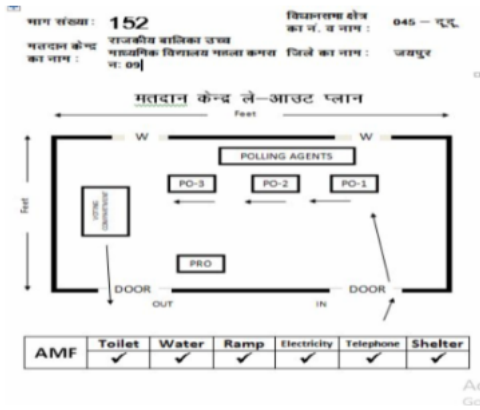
भाग संख्या : 152
विधानसभा क्षेत्र का नं. व नाम : 045 – दूदू
मतदान केन्द्र का नाम : राजकीय बालिका उच्च माध्यमिक विद्यालय मतदान कमरा नं: 09
जिले का नाम : जयपुर

मतदान केन्द्र ले–आउट प्लान

Feet
W
W
Feet
POLLING AGENTS
PO-3
PO-2
PO-1
VOTING COMPARTMENT
PRO
DOOR
OUT
IN
DOOR

| AMF | Toilet | Water | Ramp | Electricity | Telephone | Shelter |
|---|---|---|---|---|---|---|
| | ✔ | ✔ | ✔ | ✔ | ✔ | ✔ |

Ac
Go